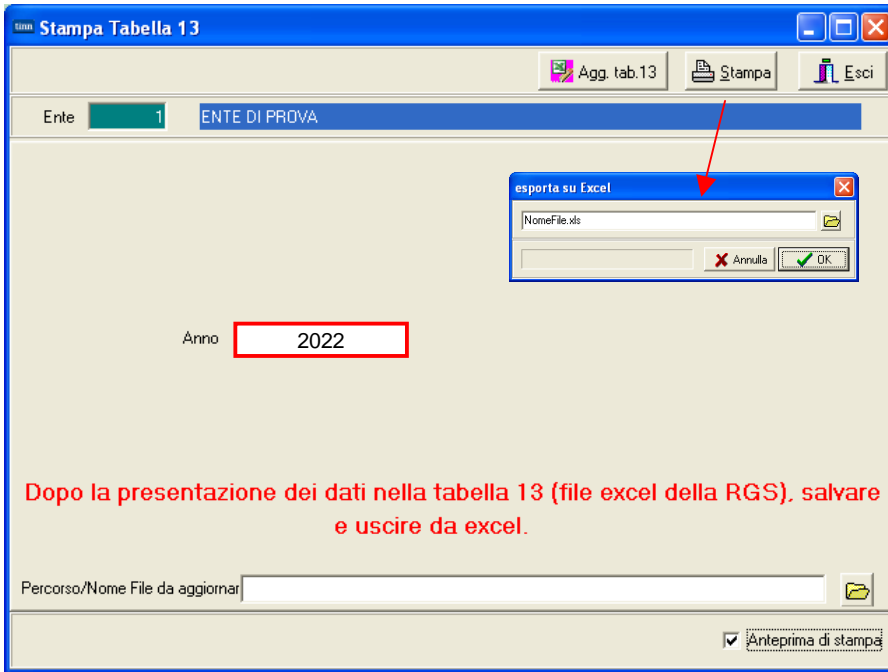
Stampa Tabella 13

Agg. tab.13 Stampa Esci

Ente 1 ENTE DI PROVA

esporta su Excel

NomeFile.xls

Annulla OK

Anno 2022

Dopo la presentazione dei dati nella tabella 13 (file excel della RGS), salvare e uscire da excel.

Percorso/Nome File da aggiornar

Anteprima di stampa